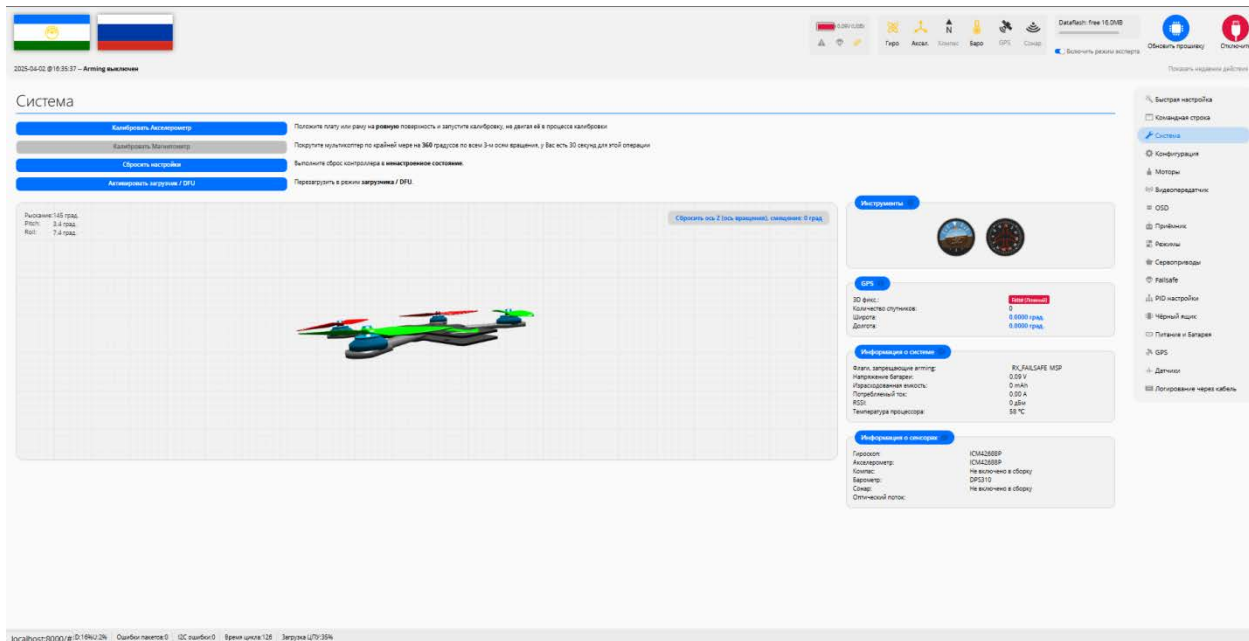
0.0V/0.0A

Гиро Аксел. Компас Баро GPS Сонар

Dataflash: free 16.0MB

Включить режим эксперта

Обновить прошивку Отключить

2025-04-02 @16:35:37 -- Arming выключен

Показать недавние действия

Система

Калибровать Акселерометр

Положите плату или раму на ровную поверхность и запустите калибровку, не двигая её в процессе калибровки

Калибровать Магнитометр

Покрутите мультикоптер по крайней мере на 360 градусов по всем 3-м осям вращения, у Вас есть 30 секунд для этой операции

Сбросить настройки

Выполните сброс контроллера в ненастроенное состояние.

Активировать загрузчик / DFU

Перезагрузить в режим загрузчика / DFU.

Рыскание: 145 град.
Pitch: 3.4 град.
Roll: 7.4 град.

Сбросить ось Z (ось вращения), смещение: 0 град.

Инструменты

GPS

3D фикс: Нет (Плохой)
Количество спутников: 0
Широта: 0.0000 град.
Долгота: 0.0000 град.

Информация о системе

Флаги, запрещающие arming: RX_FAILSAFE MSP
Напряжение батареи: 0.09 V
Израсходованная емкость: 0 mAh
Потребляемый ток: 0.00 A
RSSI: 0 дБм
Температура процессора: 58 °C

Информация о сенсорах

Гироскоп: ICM42688P
Акселерометр: ICM42688P
Компас: Не включено в сборку
Барометр: DPS310
Сонар: Не включено в сборку
Оптический поток:

Быстрая настройка
Командная строка
Система
Конфигурация
Моторы
Видеопередатчик
OSD
Приёмник
Режимы
Сервоприводы
Failsafe
PID настройки
Черный ящик
Питание и Батарея
GPS
Датчики
Логирование через кабель

localhost:8000/#: D:16%U:2% Ошибки пакетов:0 I2C ошибки:0 Время цикла:126 Загрузка ЦПУ:35%